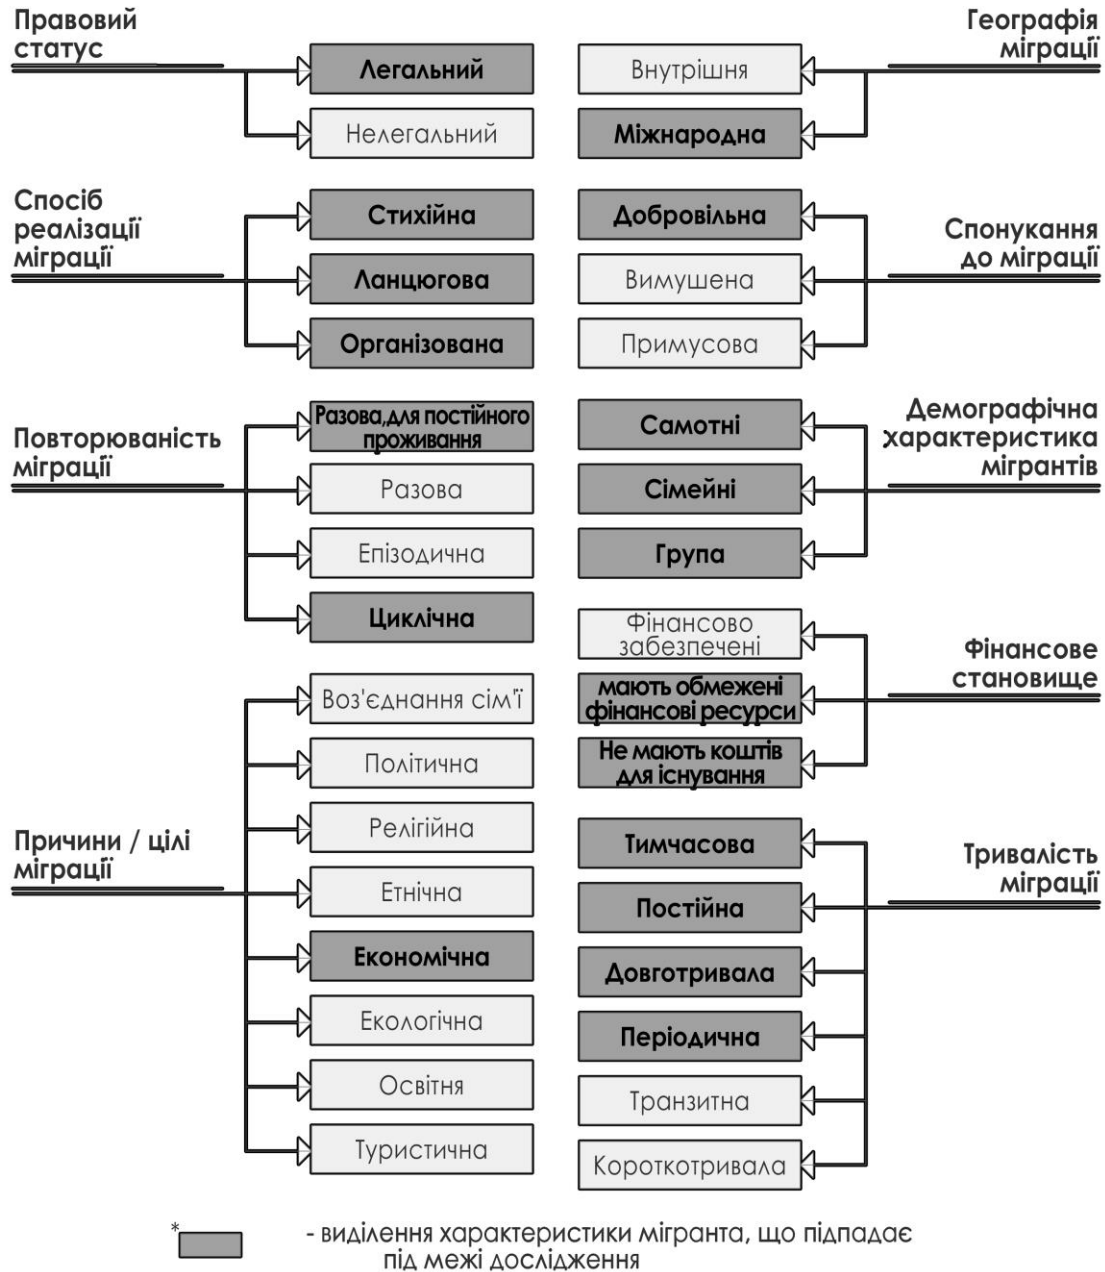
Правовий статус

Легальний

Нелегальний

Географія міграції

Внутрішня

Міжнародна

Спосіб реалізації міграції

Стихійна

Ланцюгова

Організована

Спонукання до міграції

Добровільна

Вимушена

Примусова

Повторюваність міграції

Разова,для постійного проживання

Разова

Епізодична

Циклічна

Демографічна характеристика мігрантів

Самотні

Сімейні

Група

Фінансове становище

Фінансово забезпечені

мають обмежені фінансові ресурси

Не мають коштів для існування

Причини / цілі міграції

Воз'єднання сім'ї

Політична

Релігійна

Етнічна

Економічна

Екологічна

Освітня

Туристична

Тривалість міграції

Тимчасова

Постійна

Довготривала

Періодична

Транзитна

Короткотривала

* - виділення характеристики мігранта, що підпадає під межі дослідження